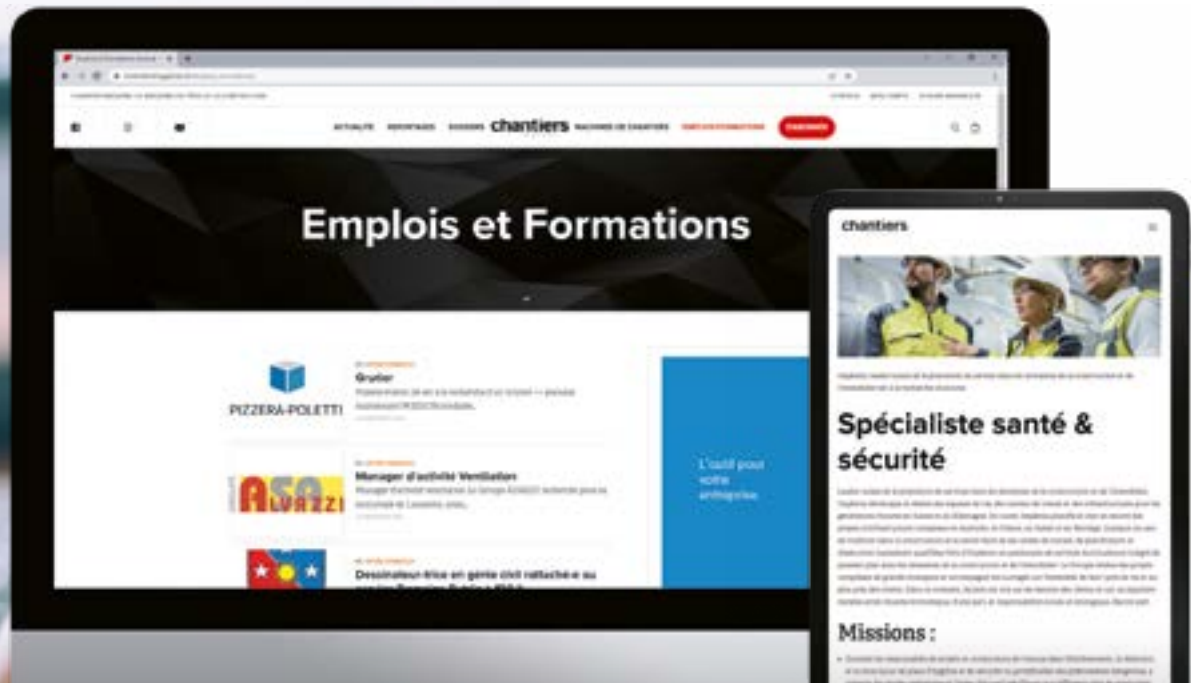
ACTUALITÉ REPORTAGES DOSSIERS chantiers MACHINES DE CHANTIERS EMPLOIS-FORMATIONS

Emplois et Formations

PIZZERA-POLETTI

Grutier

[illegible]

Manager d'activité Ventilation

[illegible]

ALVAZZI

Dessinateur-trice en génie civil rattaché-e au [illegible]

L'outil pour votre entreprise

chantiers

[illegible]

Spécialiste santé & sécurité

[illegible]

Missions :

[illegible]